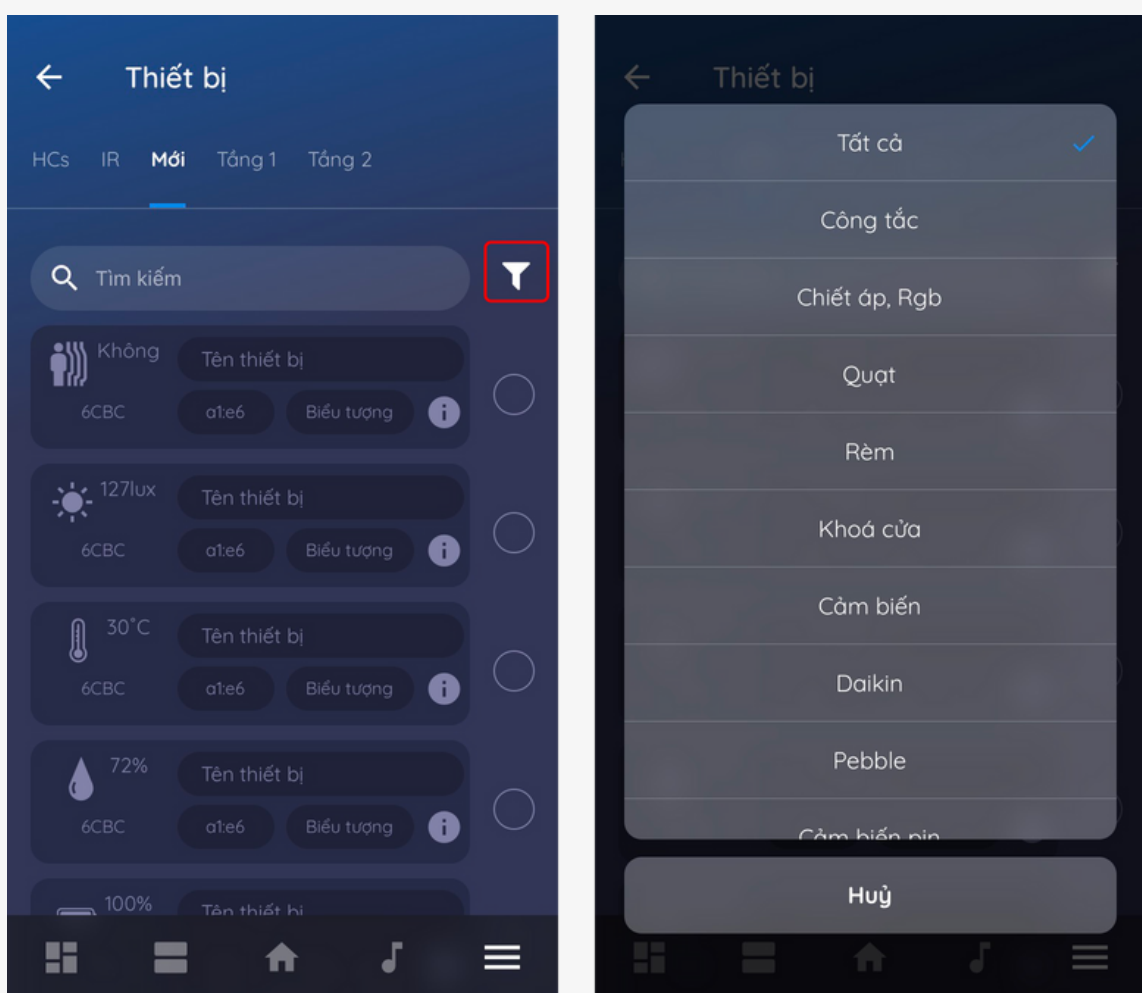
Thiết bị

HCs IR Mới Tầng 1 Tầng 2

Tìm kiếm

Không
6CBC
Tên thiết bị
a1:e6
Biểu tượng

127lux
6CBC
Tên thiết bị
a1:e6
Biểu tượng

30°C
6CBC
Tên thiết bị
a1:e6
Biểu tượng

72%
6CBC
Tên thiết bị
a1:e6
Biểu tượng

100%
Tên thiết bị

Thiết bị

Tất cả
Công tắc
Chiết áp, Rgb
Quạt
Rèm
Khoá cửa
Cảm biến
Daikin
Pebble
Cảm biến pin
Huỷ